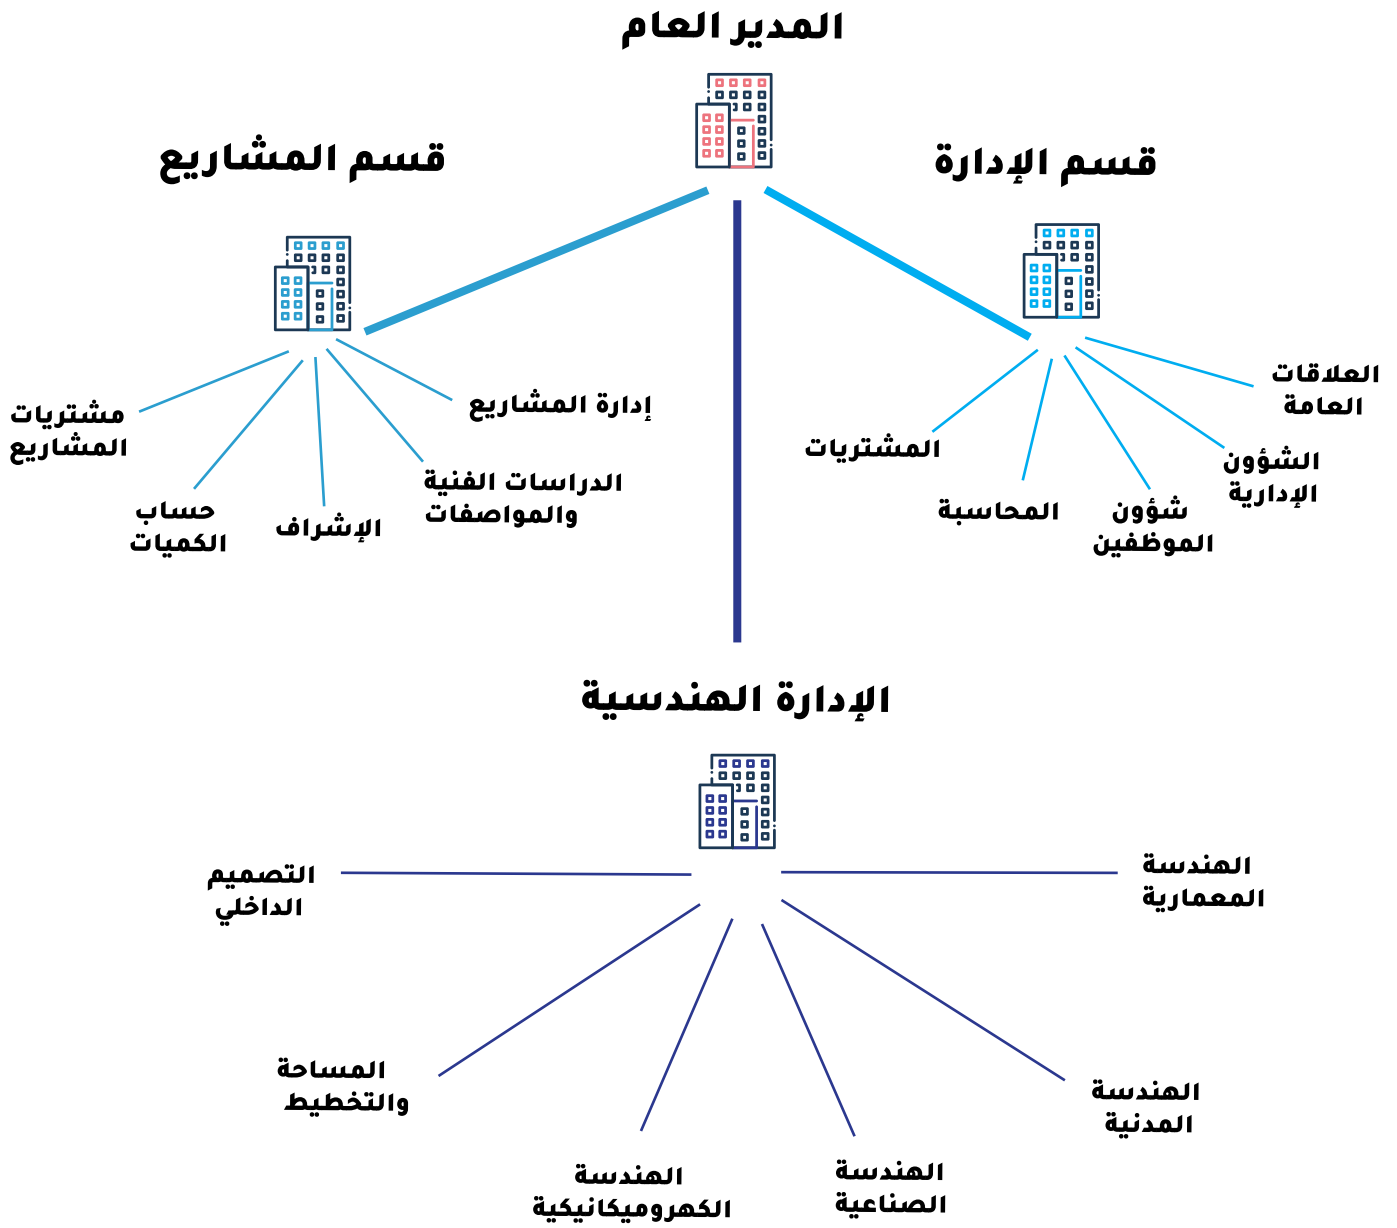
المدير العام

قسم الإدارة

قسم المشاريع

العلاقات العامة

الشؤون الإدارية

شؤون الموظفين

المحاسبة

المشتريات

إدارة المشاريع

الدراسات الفنية والمواصفات

الإشراف

حساب الكميات

مشتريات المشاريع

الإدارة الهندسية

الهندسة المعمارية

الهندسة المدنية

الهندسة الصناعية

الهندسة الكهروميكانيكية

المساحة والتخطيط

التصميم الداخلي